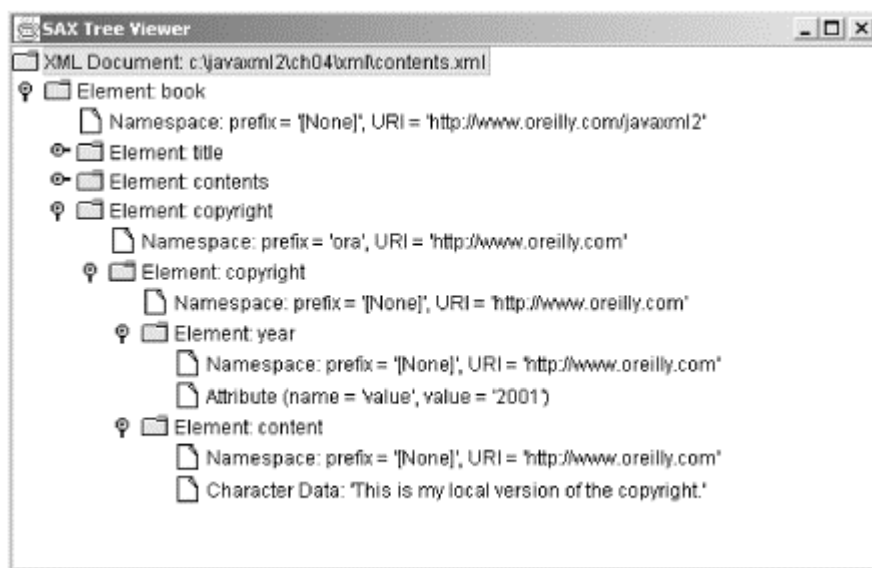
SAX Tree Viewer

XML Document: c:\javaxml2\ch04\xml\contents.xml
Element: book
Namespace: prefix = '[None]', URI = 'http://www.oreilly.com/javaxml2'
Element: title
Element: contents
Element: copyright
Namespace: prefix = 'ora', URI = 'http://www.oreilly.com'
Element: copyright
Namespace: prefix = '[None]', URI = 'http://www.oreilly.com'
Element: year
Namespace: prefix = '[None]', URI = 'http://www.oreilly.com'
Attribute (name = 'value', value = '2001')
Element: content
Namespace: prefix = '[None]', URI = 'http://www.oreilly.com'
Character Data: 'This is my local version of the copyright.'